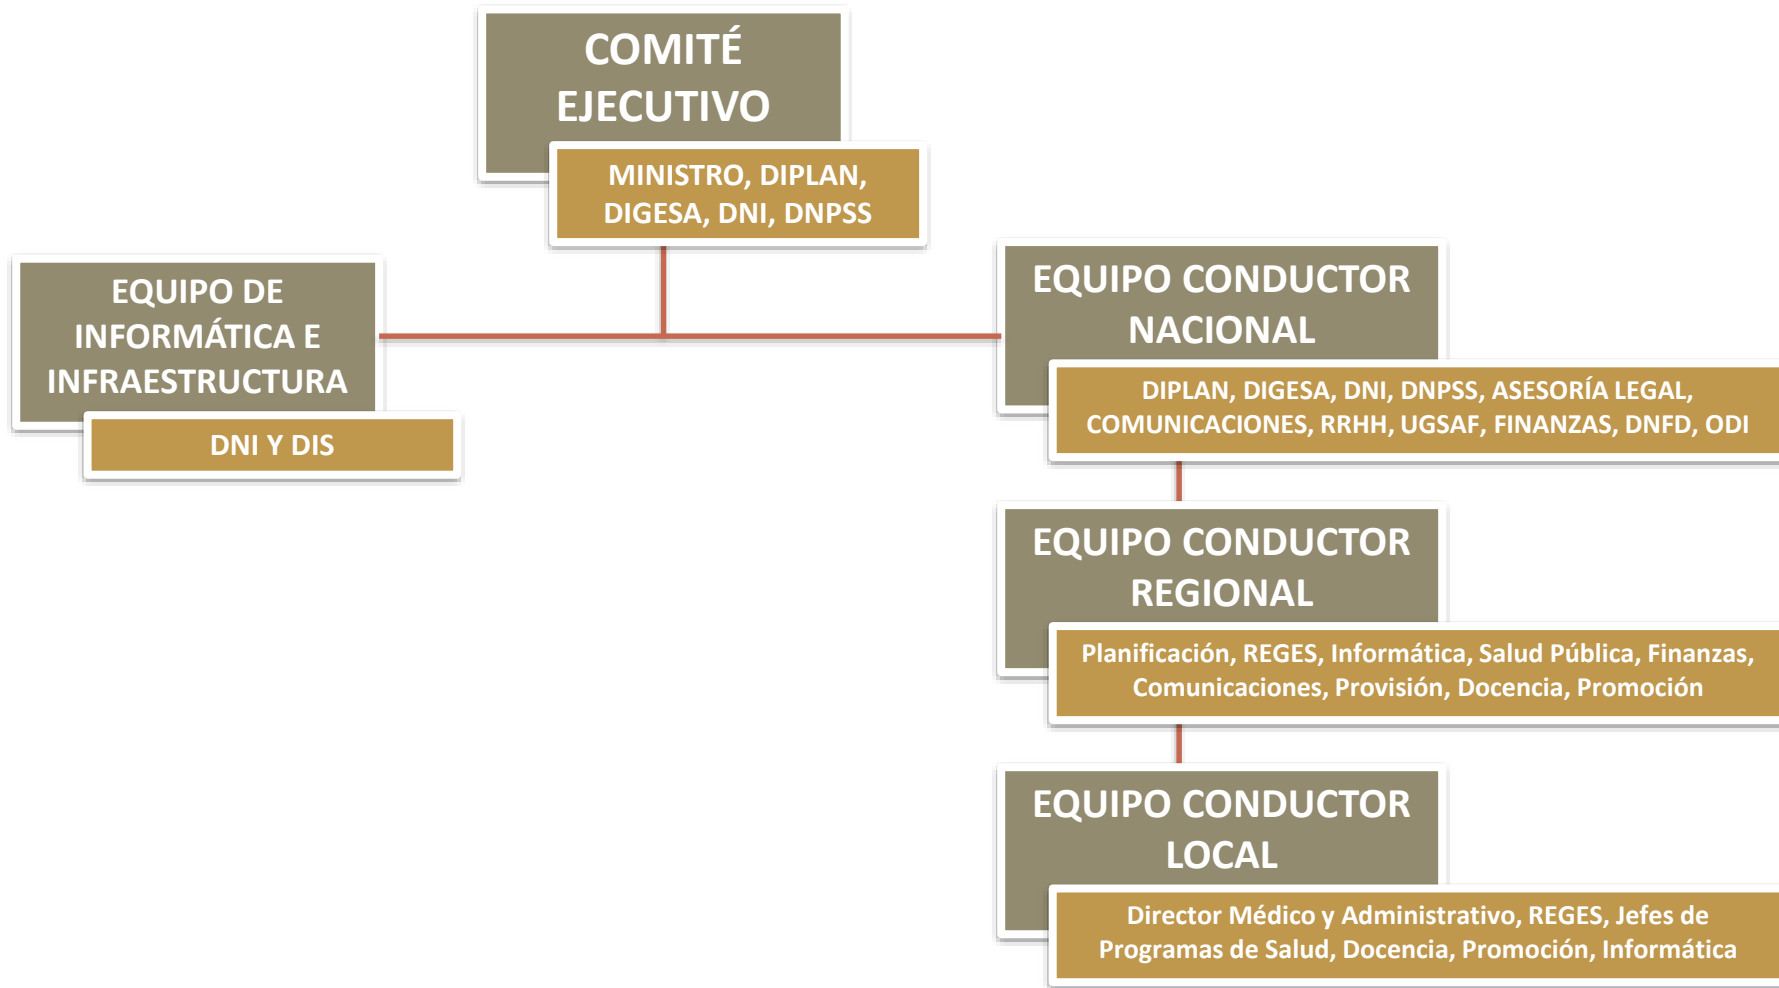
COMITÉ EJECUTIVO

MINISTRO, DIPLAN, DIGESA, DNI, DNPSS

EQUIPO DE INFORMÁTICA E INFRAESTRUCTURA

DNI Y DIS

EQUIPO CONDUCTOR NACIONAL

DIPLAN, DIGESA, DNI, DNPSS, ASESORÍA LEGAL, COMUNICACIONES, RRHH, UGSAF, FINANZAS, DNFD, ODI

EQUIPO CONDUCTOR REGIONAL

Planificación, REGES, Informática, Salud Pública, Finanzas, Comunicaciones, Provisión, Docencia, Promoción

EQUIPO CONDUCTOR LOCAL

Director Médico y Administrativo, REGES, Jefes de Programas de Salud, Docencia, Promoción, Informática